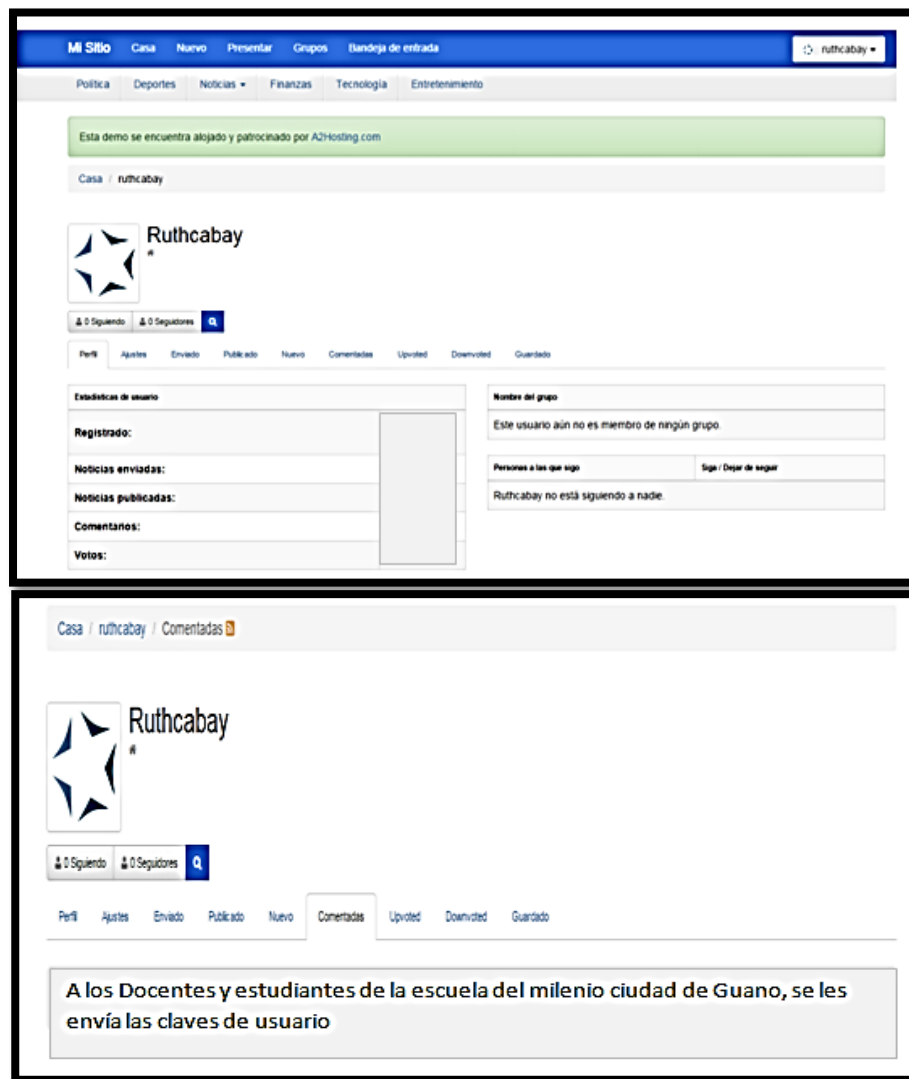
Mi Sitio Casa Nuevo Presentar Grupos Bandeja de entrada

ruthcabay

Politica Deportes Noticias Finanzas Tecnología Entretenimiento

Esta demo se encuentra alojado y patrocinado por A2Hosting.com

Casa / ruthcabay

Ruthcabay

#

0 Siguiendo 0 Seguidores

Perfil Ajustes Enviado Publicado Nuevo Comentadas Upvoted Downvoted Guardado

Estadísticas de usuario

Registrado:

Noticias enviadas:

Noticias publicadas:

Comentarios:

Votos:

Nombre del grupo

Este usuario aún no es miembro de ningún grupo.

| Personas a las que sigo | Siga / Dejar de seguir |
|---|---|
| Ruthcabay no está siguiendo a nadie. | |

Casa / ruthcabay / Comentadas

Ruthcabay

#

0 Siguiendo 0 Seguidores

Perfil Ajustes Enviado Publicado Nuevo Comentadas Upvoted Downvoted Guardado

A los Docentes y estudiantes de la escuela del milenio ciudad de Guano, se les envía las claves de usuario